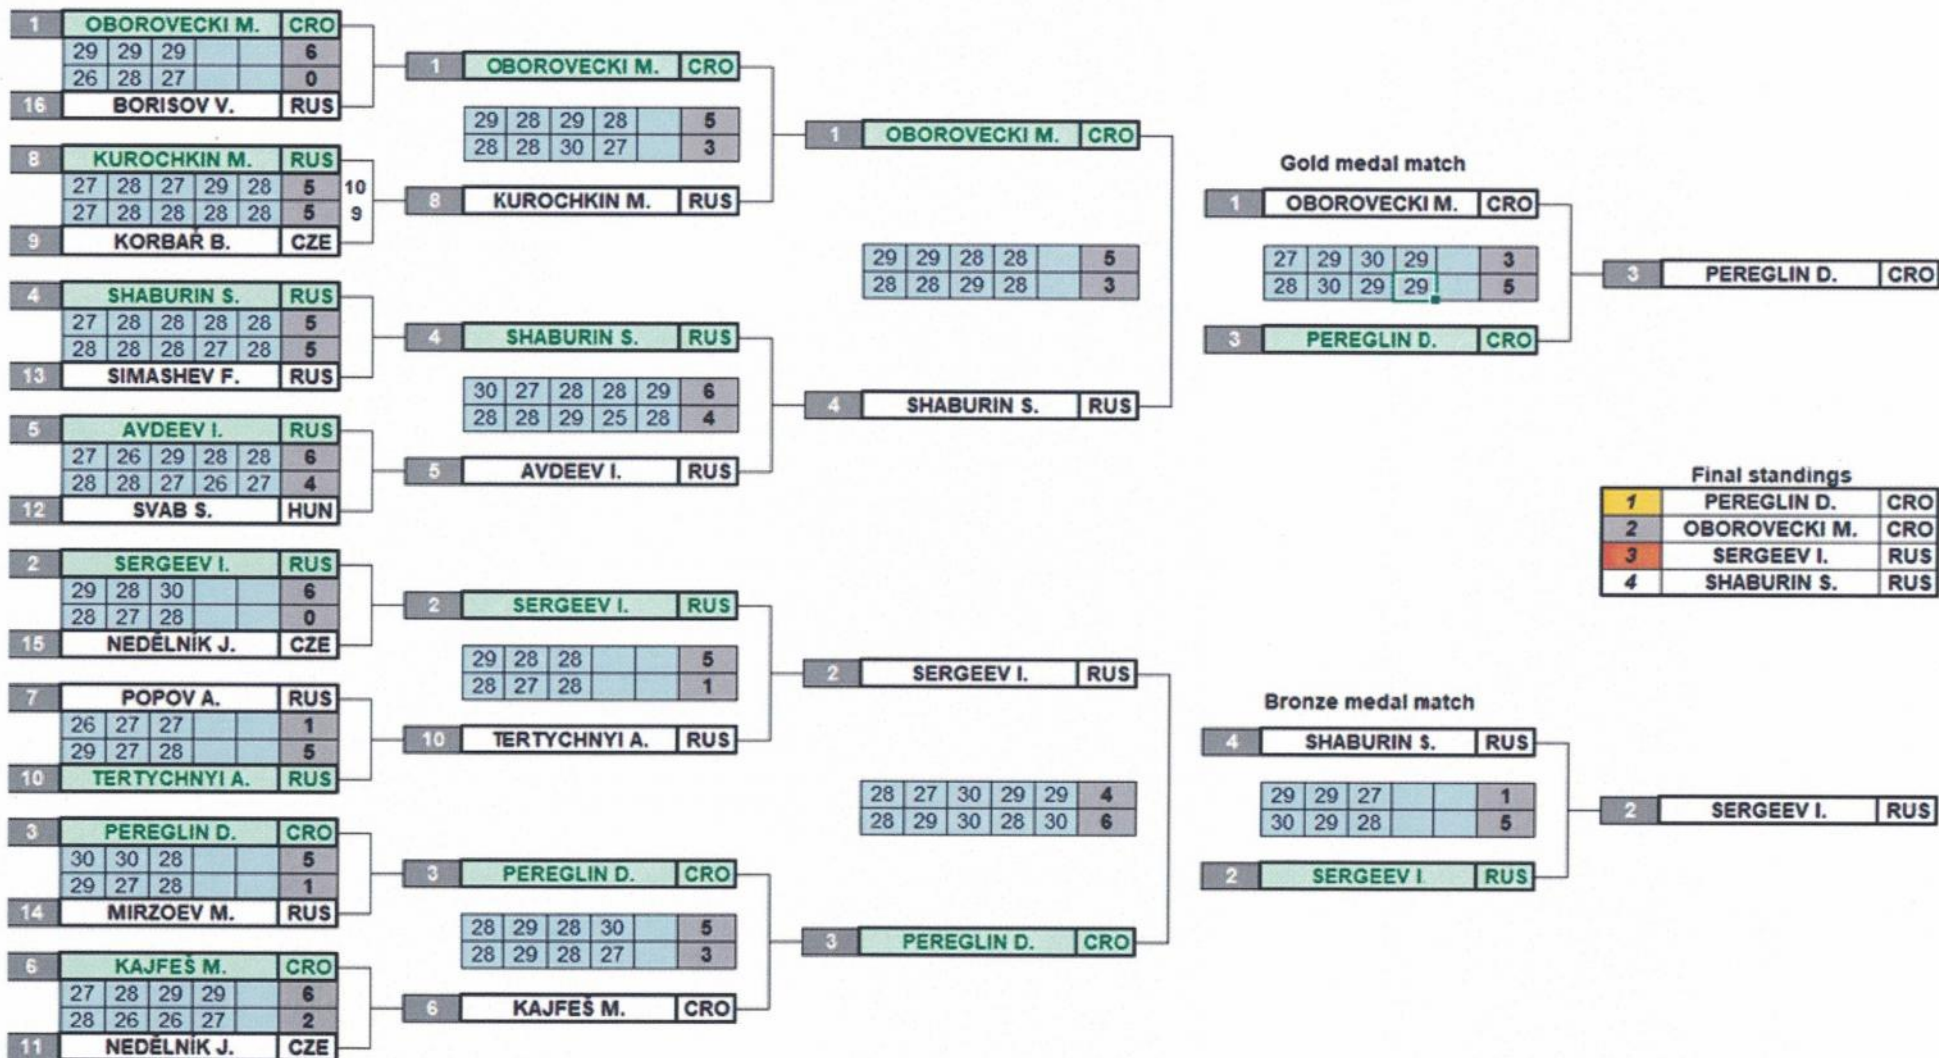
1 OBOROVECKI M. CRO
29 29 29 6
26 28 27 0
16 BORISOV V. RUS

8 KUROCHKIN M. RUS
27 28 27 29 28 5 10
27 28 28 28 28 5 9
9 KORBAŘ B. CZE

4 SHABURIN S. RUS
27 28 28 28 28 5
28 28 28 27 28 5
13 SIMASHEV F. RUS

5 AVDEEV I. RUS
27 26 29 28 28 6
28 28 27 26 27 4
12 SVAB S. HUN

2 SERGEEV I. RUS
29 28 30 6
28 27 28 0
15 NEDĚLNÍK J. CZE

7 POPOV A. RUS
26 27 27 1
29 27 28 5
10 TERTYCHNYI A. RUS

3 PEREGLIN D. CRO
30 30 28 5
29 27 28 1
14 MIRZOEV M. RUS

6 KAJFEŠ M. CRO
27 28 29 29 6
28 26 26 27 2
11 NEDĚLNÍK J. CZE

1 OBOROVECKI M. CRO
29 28 29 28 5
28 28 30 27 3
8 KUROCHKIN M. RUS

4 SHABURIN S. RUS
30 27 28 28 29 6
28 28 29 25 28 4
5 AVDEEV I. RUS

2 SERGEEV I. RUS
29 28 28 5
28 27 28 1
10 TERTYCHNYI A. RUS

3 PEREGLIN D. CRO
28 29 28 30 5
28 29 28 27 3
6 KAJFEŠ M. CRO

1 OBOROVECKI M. CRO
29 29 28 28 5
28 28 29 28 3
4 SHABURIN S. RUS

2 SERGEEV I. RUS
28 27 30 29 29 4
28 29 30 28 30 6
3 PEREGLIN D. CRO

Gold medal match
1 OBOROVECKI M. CRO
27 29 30 29 3
28 30 29 29 5
3 PEREGLIN D. CRO

3 PEREGLIN D. CRO

Final standings
| 1 | PEREGLIN D. | CRO |
|---|---|---|
| 2 | OBOROVECKI M. | CRO |
| 3 | SERGEEV I. | RUS |
| 4 | SHABURIN S. | RUS |

Bronze medal match
4 SHABURIN S. RUS
29 29 27 1
30 29 28 5
2 SERGEEV I. RUS

2 SERGEEV I. RUS